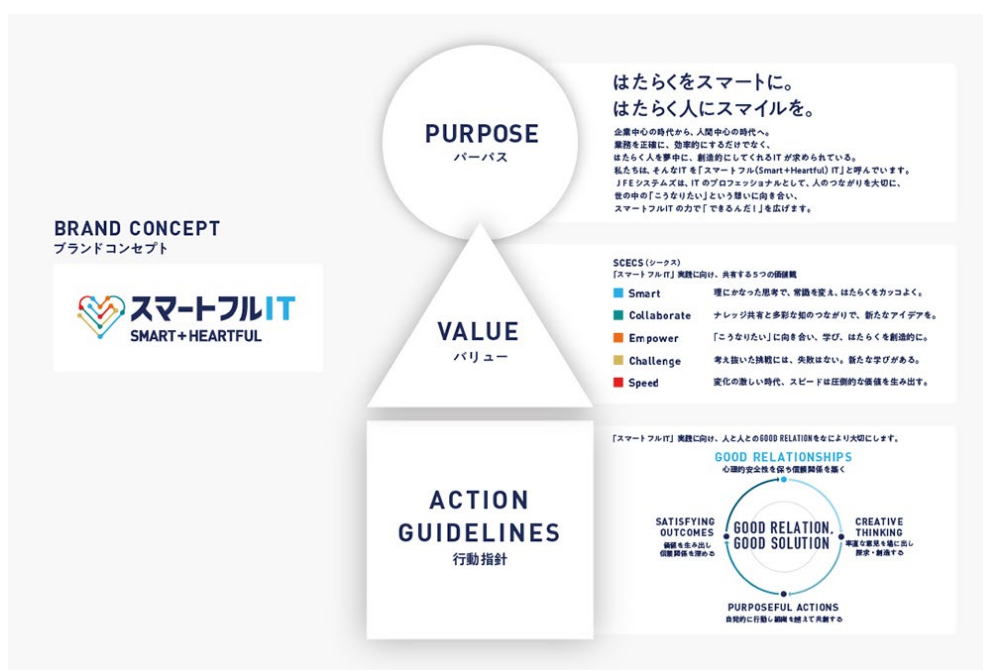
BRAND CONCEPT
ブランドコンセプト

スマートフルIT
SMART+HEARTFUL

PURPOSE
パーパス

はたらくをスマートに。
はたらく人にスマイルを。

企業中心の時代から、人間中心の時代へ。
業務を正確に、効率的にするだけでなく、
はたらく人を夢中に、創造的にしてくれるITが求められている。
私たちは、そんなITを「スマートフル(Smart+Heartful) IT」と呼んでいます。
JFEシステムズは、ITのプロフェッショナルとして、人のつながりを大切に、
世の中の「こうなりたい」という想いに向き合い、
スマートフルITの力で「できるんだ!」を広げます。

VALUE
バリュー

SCECS(シークス)
「スマートフルIT」実践に向け、共有する5つの価値観

| | |
|---|---|
| Smart | 理にかなった思考で、常識を変え、はたらくをカッコよく。 |
| Collaborate | ナレッジ共有と多彩な知のつながりで、新たなアイデアを。 |
| Empower | 「こうなりたい」に向き合い、学び、はたらくを創造的に。 |
| Challenge | 考え抜いた挑戦には、失敗はない。新たな学びがある。 |
| Speed | 変化の激しい時代、スピードは圧倒的な価値を生み出す。 |

ACTION
GUIDELINES
行動指針

「スマートフルIT」実践に向け、人と人とのGOOD RELATIONをなにより大切にします。

GOOD RELATIONSHIPS
心理的安全性を保ち信頼関係を築く

CREATIVE THINKING
率直な意見を場に出し探求・創造する

PURPOSEFUL ACTIONS
自発的に行動し組織を越えて共創する

SATISFYING OUTCOMES
価値を生み出し信頼関係を深める

GOOD RELATION,
GOOD SOLUTION